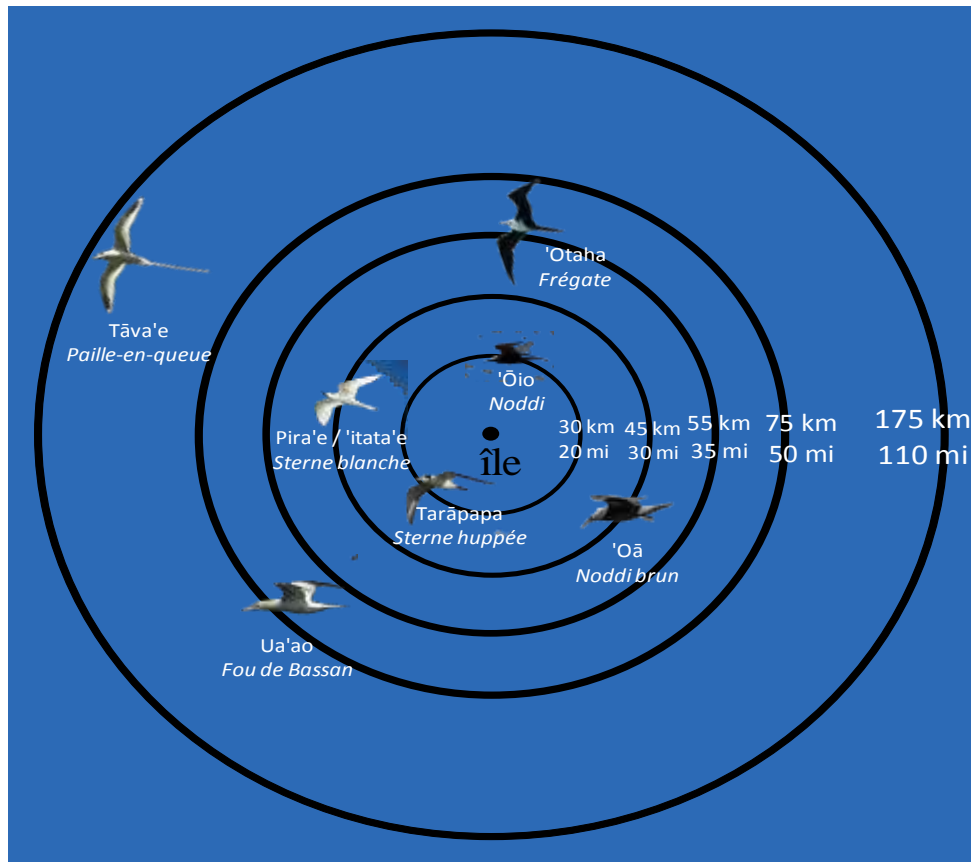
'Otaha
*Frégate*

Tāva'e
*Paille-en-queue*

'Ōio
*Noddi*

Pira'e / 'itata'e
*Sterne blanche*

île

30 km
20 mi

45 km
30 mi

55 km
35 mi

75 km
50 mi

175 km
110 mi

Tarāpapa
*Sterne huppée*

'Oā
*Noddi brun*

Ua'ao
*Fou de Bassan*